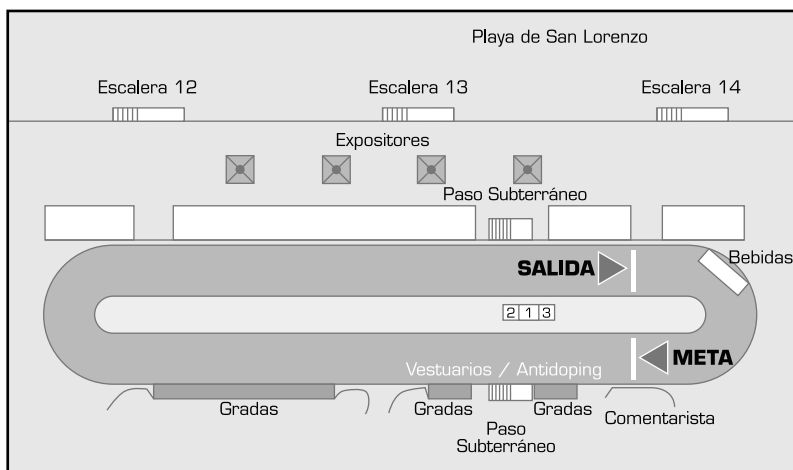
Playa de San Lorenzo

Escalera 12

Escalera 13

Escalera 14

Expositores

Paso Subterráneo

SALIDA

Bebidas

2 1 3

Vestuarios / Antidoping

META

Gradas

Gradas

Gradas

Paso Subterráneo

Comentarista